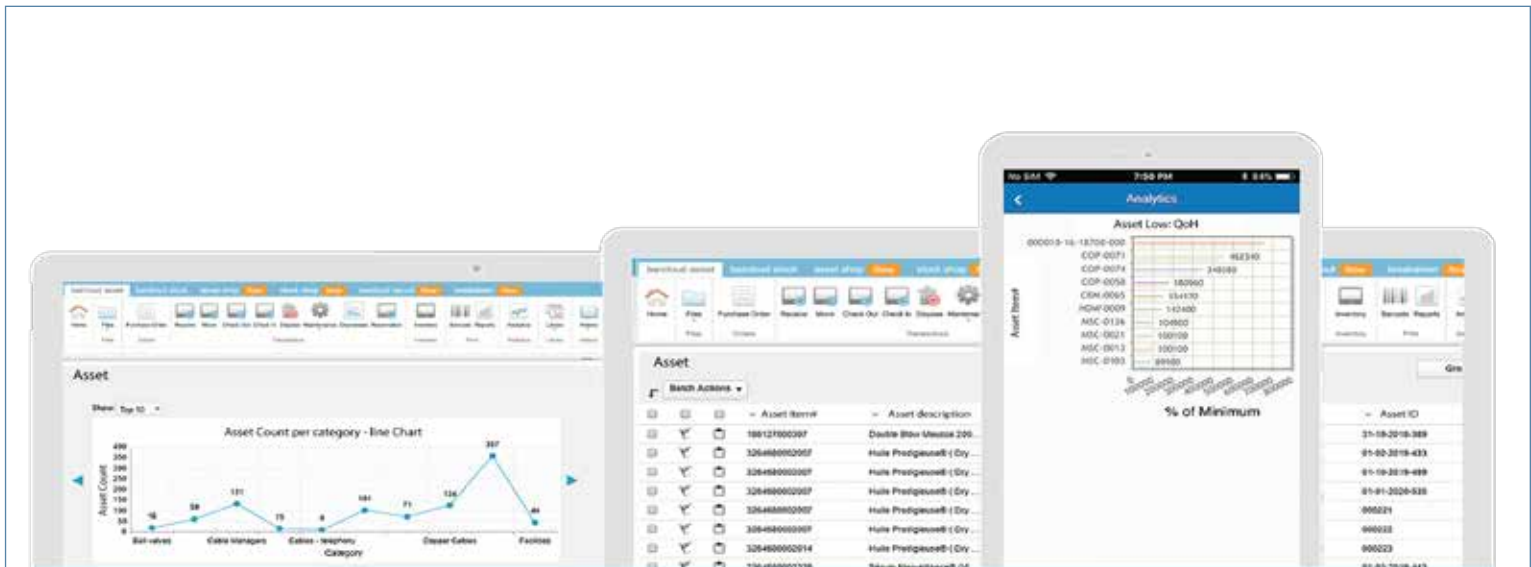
No SIM 7:50 PM 84%

Analytics

Asset Low: QoH

000015-16-18700-000
COP-0071 162310
COP-0074 148080
COP-0058 180960
CRM-0065 154170
HDW-0009 142400
MSC-0136 104800
MSC-0021 100100
MSC-0013 100100
MSC-0103 89500

Asset Item#

% of Minimum

Home Files Purchase Order Receive Move Check Out Check In Dispose Maintenance

Asset

Batch Actions

Asset Item# | Asset description
186127000397 | Double Bleu Meusse 200...
3264680002007 | Huile Prestigieuse® ( Dry ...
3264680002007 | Huile Prestigieuse® ( Dry ...
3264680002007 | Huile Prestigieuse® ( Dry ...
3264680002007 | Huile Prestigieuse® ( Dry ...
3264680002007 | Huile Prestigieuse® ( Dry ...
3264680002014 | Huile Prestigieuse® ( Dry ...

Asset

Show: Top 10

Asset Count per category - line Chart

Asset Count

Ball-valves Cable Managers Cables - telephony Copper Cables Footstools

Category

16 59 131 15 6 101 71 126 357 44

Inventory Barcode Reports

Asset ID
31-10-2018-389
01-02-2019-433
01-10-2019-489
01-01-2020-530
000221
000222
000223